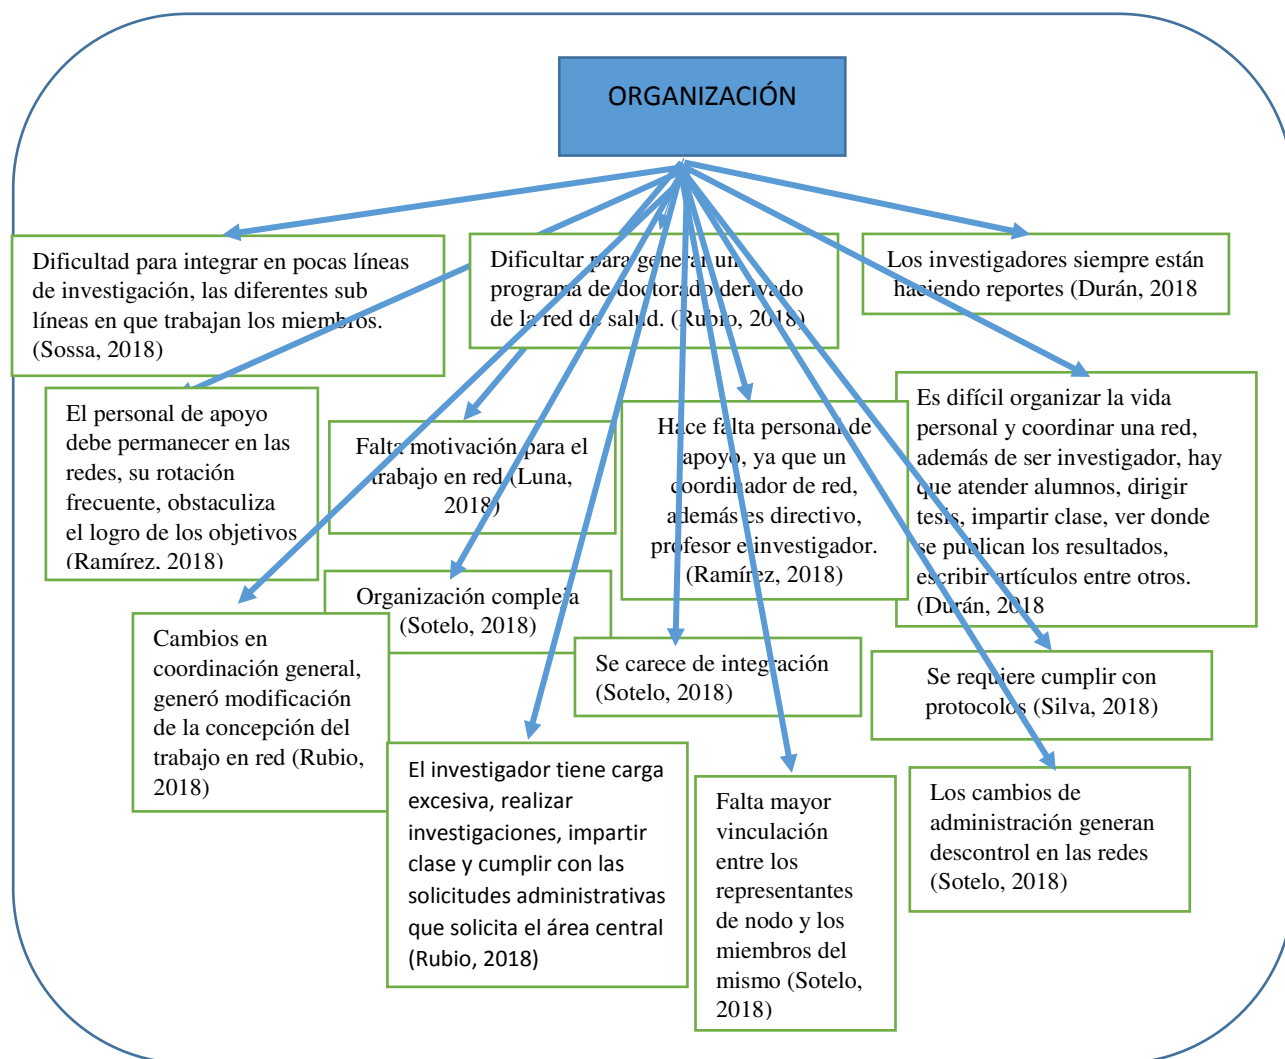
ORGANIZACIÓN

Dificultad para integrar en pocas líneas de investigación, las diferentes sub líneas en que trabajan los miembros. (Sossa, 2018)

Dificultar para generar un programa de doctorado derivado de la red de salud. (Rubio, 2018)

Los investigadores siempre están haciendo reportes (Durán, 2018

El personal de apoyo debe permanecer en las redes, su rotación frecuente, obstaculiza el logro de los objetivos (Ramírez, 2018)

Falta motivación para el trabajo en red (Luna, 2018)

Hace falta personal de apoyo, ya que un coordinador de red, además es directivo, profesor e investigador. (Ramírez, 2018)

Es difícil organizar la vida personal y coordinar una red, además de ser investigador, hay que atender alumnos, dirigir tesis, impartir clase, ver donde se publican los resultados, escribir artículos entre otros. (Durán, 2018

Organización compleja (Sotelo, 2018)

Cambios en coordinación general, generó modificación de la concepción del trabajo en red (Rubio, 2018)

Se carece de integración (Sotelo, 2018)

Se requiere cumplir con protocolos (Silva, 2018)

El investigador tiene carga excesiva, realizar investigaciones, impartir clase y cumplir con las solicitudes administrativas que solicita el área central (Rubio, 2018)

Falta mayor vinculación entre los representantes de nodo y los miembros del mismo (Sotelo, 2018)

Los cambios de administración generan descontrol en las redes (Sotelo, 2018)